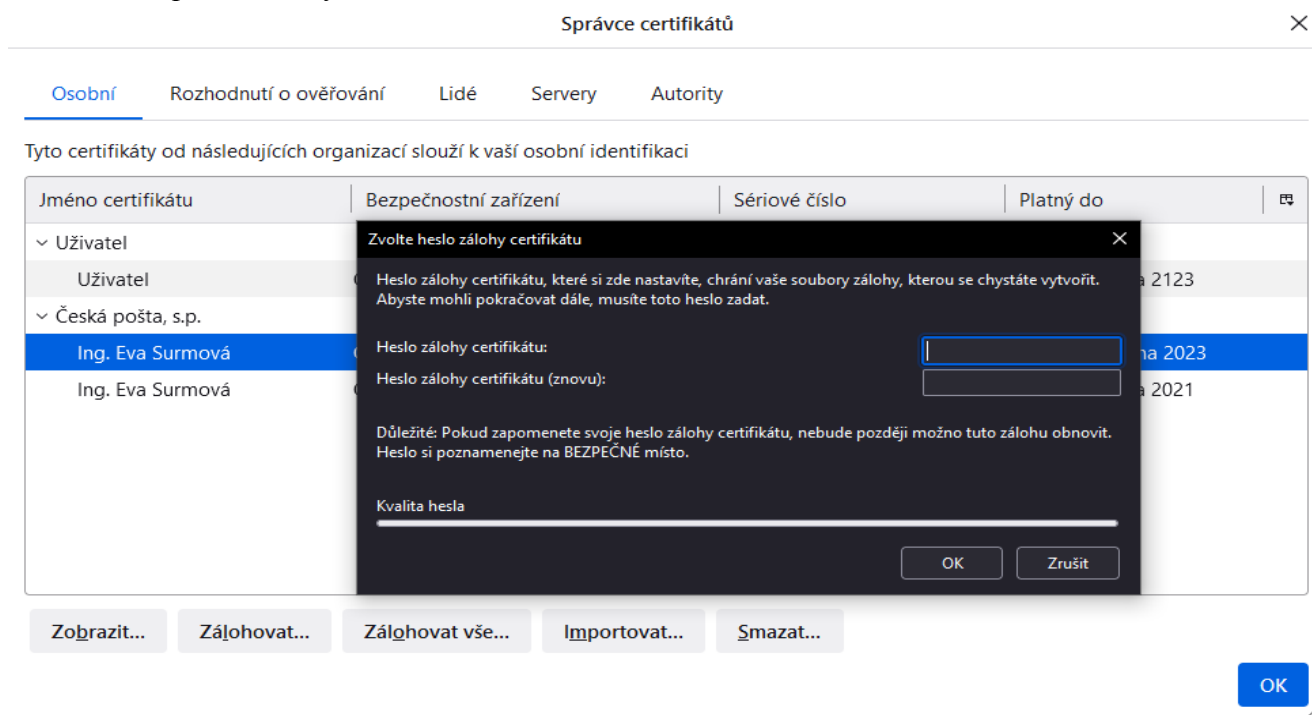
Správce certifikátů

×

Osobní Rozhodnutí o ověřování Lidé Servery Autority

Tyto certifikáty od následujících organizací slouží k vaší osobní identifikaci

| Jméno certifikátu | Bezpečnostní zařízení | Sériové číslo | Platný do |
|---|---|---|---|
| ⌄ Uživatel | | | |
| Uživatel | | | na 2123 |
| ⌄ Česká pošta, s.p. | | | |
| Ing. Eva Surmová | | | na 2023 |
| Ing. Eva Surmová | | | a 2021 |

Zvolte heslo zálohy certifikátu

×

Heslo zálohy certifikátu, které si zde nastavíte, chrání vaše soubory zálohy, kterou se chystáte vytvořit. Abyste mohli pokračovat dále, musíte toto heslo zadat.

Heslo zálohy certifikátu:

Heslo zálohy certifikátu (znovu):

Důležité: Pokud zapomenete svoje heslo zálohy certifikátu, nebude později možno tuto zálohu obnovit. Heslo si poznamenejte na BEZPEČNÉ místo.

Kvalita hesla

OK Zrušit

Zobrazit... Zálohovat... Zálohovat vše... Importovat... Smazat...

OK